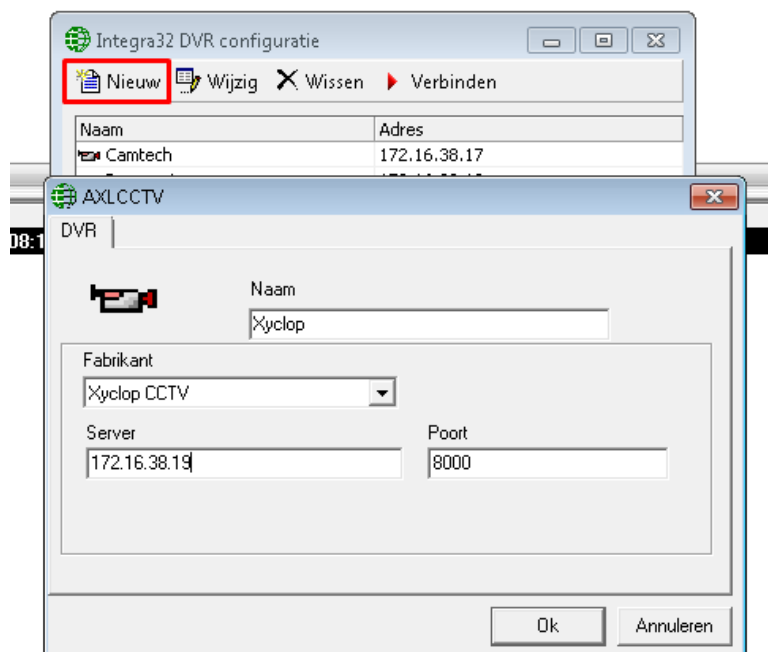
Integra32 DVR configuratie

Nieuw   Wijzig   Wissen   Verbinden

| Naam | Adres |
|---|---|
| Camtech | 172.16.38.17 |

08:1

AXLCCTV

DVR

Naam
Xyclop

Fabrikant
Xyclop CCTV

Server
172.16.38.19

Poort
8000

Ok   Annuleren